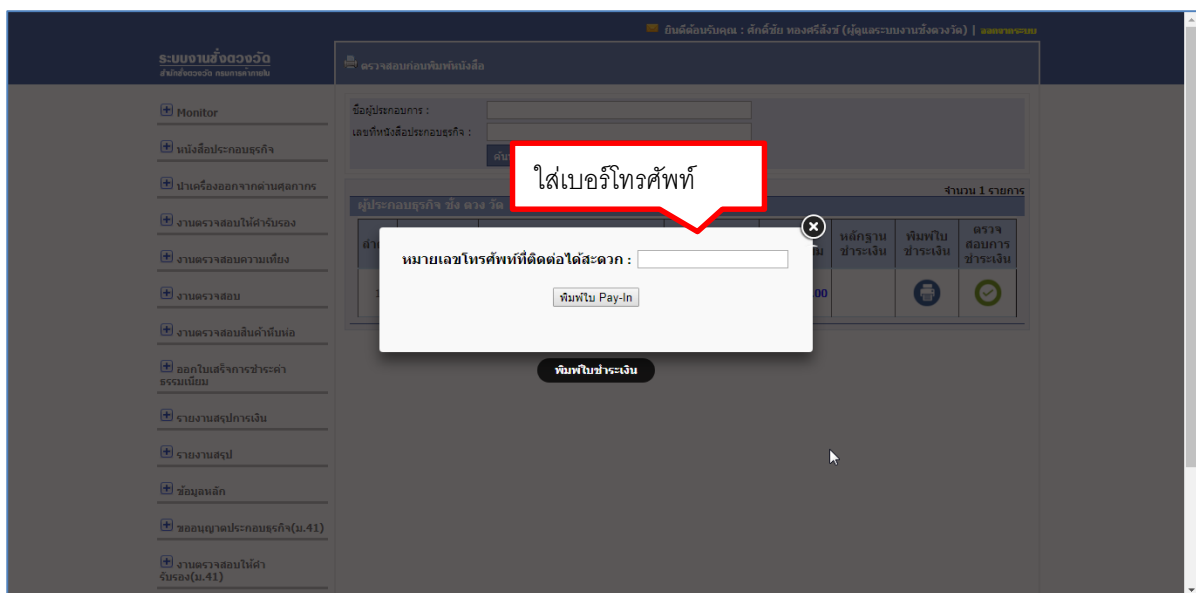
ยินดีต้อนรับคุณ : ศักดิ์ชัย ทองศรีสังข์ (ผู้ดูแลระบบงานชั่งตวงวัด) | ออกจากระบบ

ระบบงานชั่งตวงวัด
สำนักชั่งตวงวัด กรมการค้าภายใน

ตรวจสอบก่อนพิมพ์หนังสือ

Monitor
หนังสือประกอบธุรกิจ
นำเครื่องออกจากด่านศุลกากร
งานตรวจสอบให้คำรับรอง
งานตรวจสอบความเที่ยง
งานตรวจสอบ
งานตรวจสอบสินค้าหีบห่อ
ออกใบเสร็จการชำระค่าธรรมเนียม
รายงานสรุปการเงิน
รายงานสรุป
ข้อมูลหลัก
ขออนุญาตประกอบธุรกิจ(ม.41)
งานตรวจสอบให้คำรับรอง(ม.41)

ชื่อผู้ประกอบการ :
เลขที่หนังสือประกอบธุรกิจ :

ใส่เบอร์โทรศัพท์

ผู้ประกอบธุรกิจ ชั่ง ตวง วัด
จำนวน 1 รายการ

หลักฐานชำระเงิน
พิมพ์ใบชำระเงิน
ตรวจสอบการชำระเงิน

หมายเลขโทรศัพท์ที่ติดต่อได้สะดวก :
พิมพ์ใบ Pay-In

พิมพ์ใบชำระเงิน